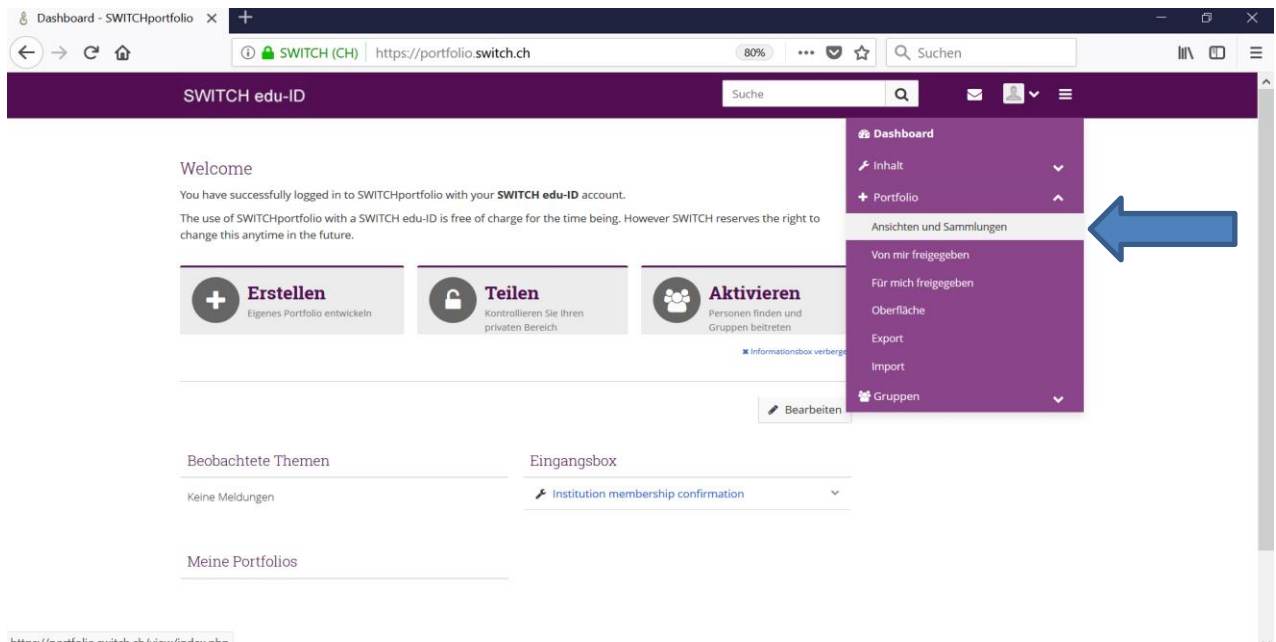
Dashboard - SWITCHportfolio ×

SWITCH (CH) https://portfolio.switch.ch 80% Suchen

SWITCH edu-ID

Suche

Dashboard
Inhalt
Portfolio
Ansichten und Sammlungen
Von mir freigegeben
Für mich freigegeben
Oberfläche
Export
Import
Gruppen

Welcome

You have successfully logged in to SWITCHportfolio with your **SWITCH edu-ID** account.

The use of SWITCHportfolio with a SWITCH edu-ID is free of charge for the time being. However SWITCH reserves the right to change this anytime in the future.

**Erstellen**
Eigenes Portfolio entwickeln

**Teilen**
Kontrollieren Sie Ihren privaten Bereich

**Aktivieren**
Personen finden und Gruppen beitreten

✖ Informationsbox verberge

Bearbeiten

Beobachtete Themen

Keine Meldungen

Eingangsbox

Institution membership confirmation

Meine Portfolios

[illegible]